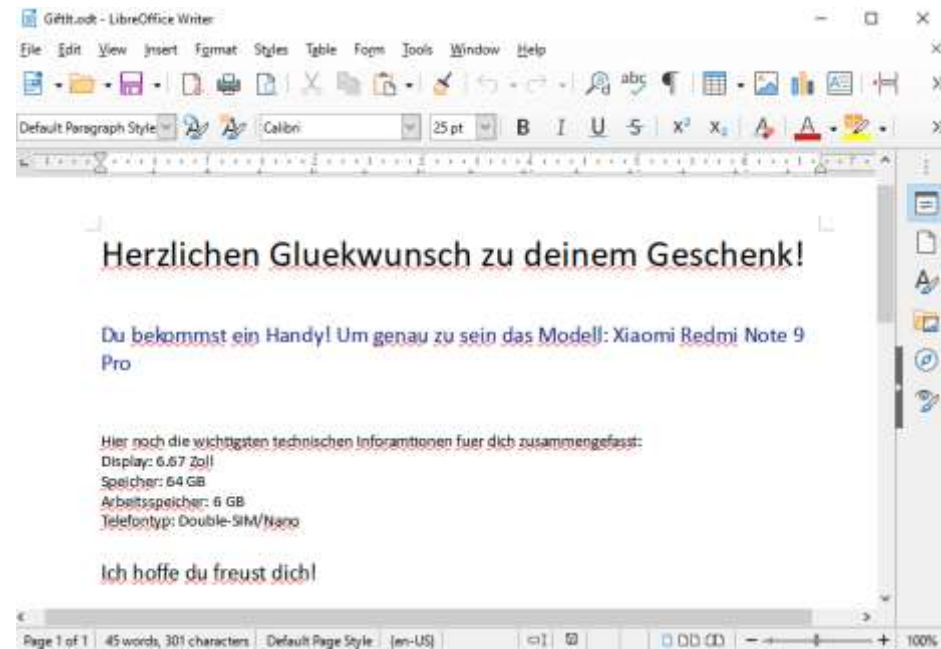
Giftlt.odt - LibreOffice Writer

File Edit View Insert Format Styles Table Form Tools Window Help

Default Paragraph Style Calibri 25 pt B I U S $x^2$ $x_2$

Herzlichen Gluekwunsch zu deinem Geschenk!

Du bekommst ein Handy! Um genau zu sein das Modell: Xiaomi Redmi Note 9 Pro

Hier noch die wichtigsten technischen Inforamtionen fuer dich zusammengefasst:
Display: 6.67 Zoll
Speicher: 64 GB
Arbeitsspeicher: 6 GB
Telefontyp: Double-SIM/Nano

Ich hoffe du freust dich!

Page 1 of 1 45 words, 301 characters Default Page Style [en-US] 100%